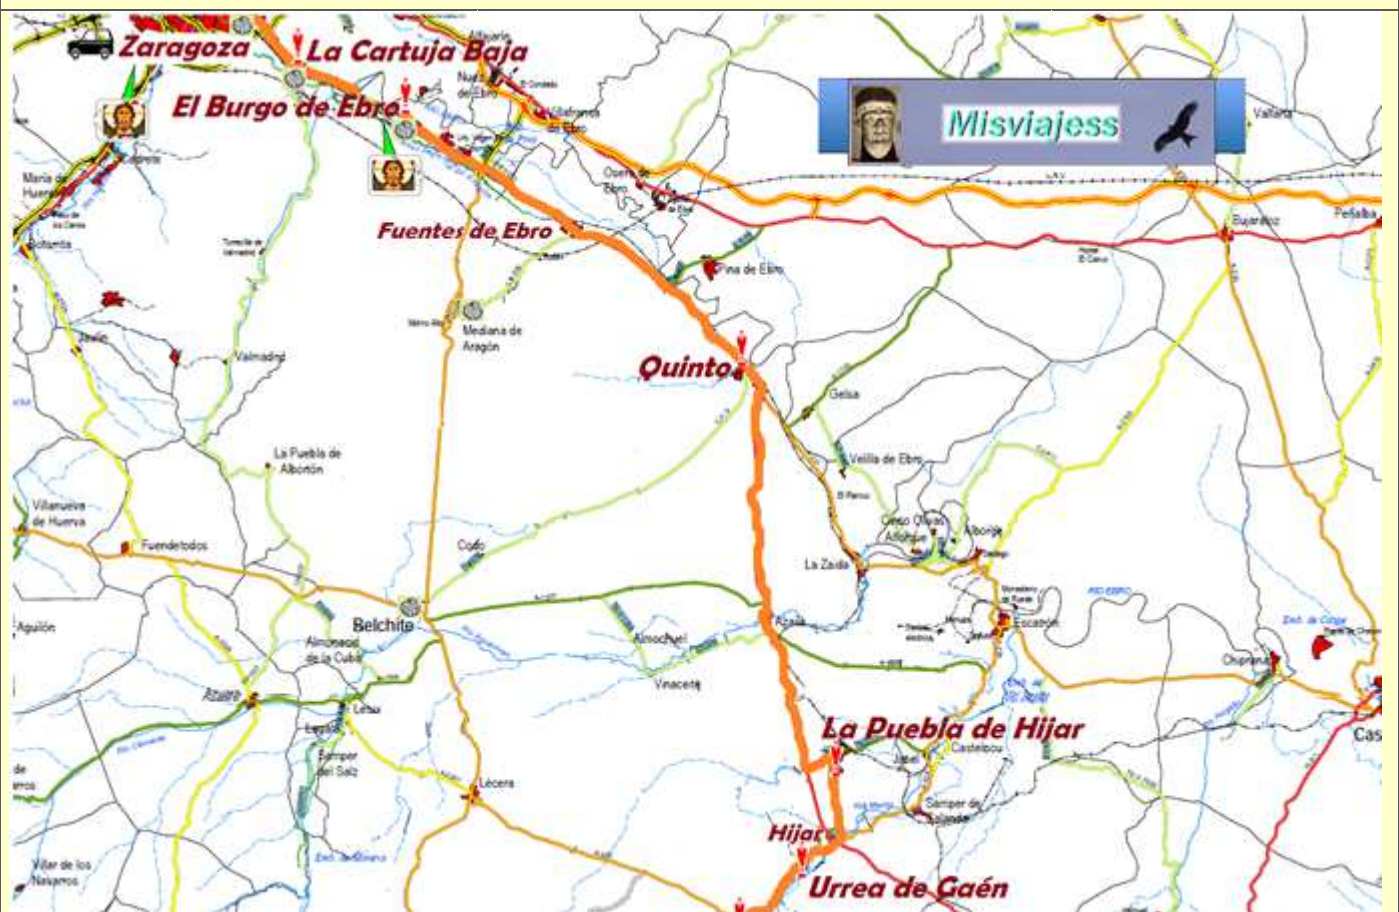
Zaragoza
La Cartuja Baja
El Burgo de Ebro
Misviajess
Fuentes de Ebro
Pina de Ebro
Mediana de Aragón
Quinto
Valmadrid
Gelsa
La Puebla de Albortón
Velilla de Ebro
Villanueva de Huerva
Fuendetodos
Codo
La Zaida
Belchite
Azaila
Escatrón
Aguilón
Almonacid de la Cuba
Almochuel
Vinaceite
Azuara
Letux
Samper del Salz
Lécera
La Puebla de Hijar
Castelnou
Jatiel
Samper de Calanda
Hijar
Urrea de Gaén
Villar de los Navarros
Bujaraloz
Peñalba
Valfarta
Chiprana
Alborge
Cinco Olivas
Alforque
Sástago
María de Huerva
Botorrita
Villafranca de Ebro
Osera de Ebro
Nuez de Ebro
Alfajarín
Cas